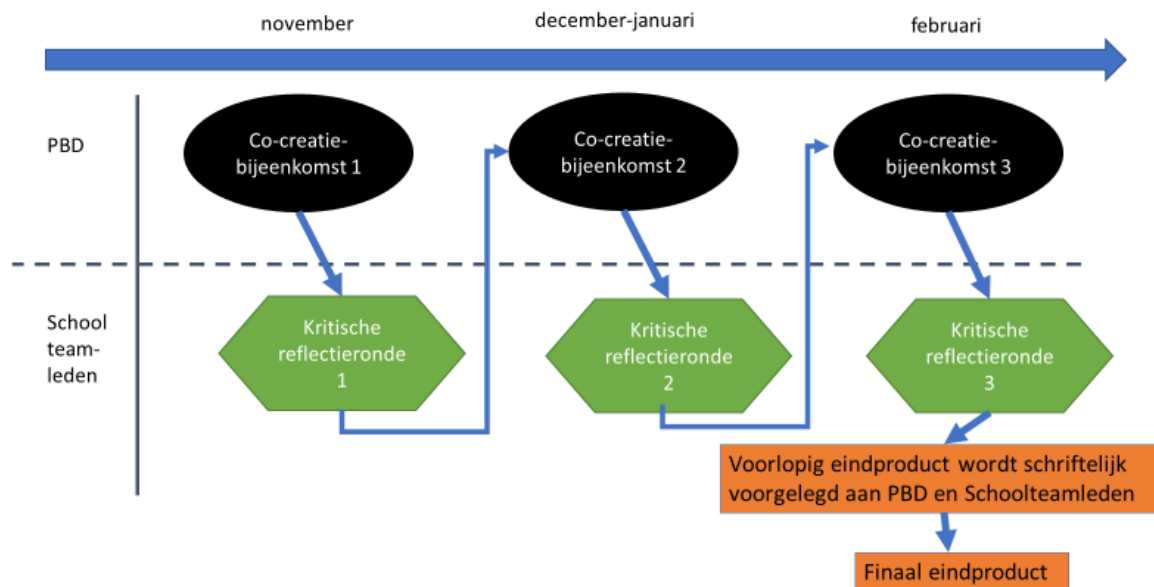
november

december-januari

februari

PBD

Co-creatie-bijeenkomst 1

Co-creatie-bijeenkomst 2

Co-creatie-bijeenkomst 3

School team-leden

Kritische reflectieronde 1

Kritische reflectieronde 2

Kritische reflectieronde 3

Voorlopig eindproduct wordt schriftelijk voorgelegd aan PBD en Schoolteamleden

Finaal eindproduct